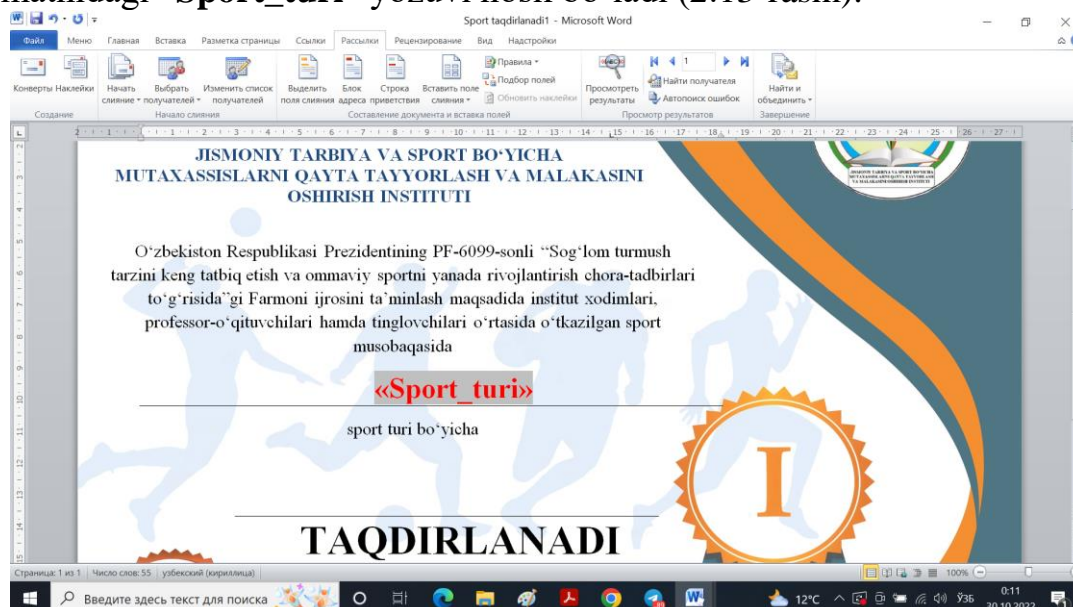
matndagi "Sport_turi" yozavi hosil bo'ladi (2.15-rasm).

Sport taqdirlanadi1 - Microsoft Word

Файл Меню Главная Вставка Разметка страницы Ссылки Рассылки Рецензирование Вид Надстройки

Конверты Наклейки
Создание
Начать слияние
Выбрать получателей
Изменить список получателей
Начало слияния
Выделить поля слияния
Блок адреса
Строка приветствия
Вставить поле слияния
Правила
Подбор полей
Обновить наклейки
Составление документа и вставка полей
Просмотреть результаты
Найти получателя
Автопоиск ошибок
Просмотр результатов
Найти и объединить
Завершение

JISMONIY TARBIYA VA SPORT BO'YICHA MUTAXASSISLARNI QAYTA TAYYORLASH VA MALAKASINI OSHIRISH INSTITUTI

O'zbekiston Respublikasi Prezidentining PF-6099-sonli "Sog'lom turmush tarzini keng tatbiq etish va ommaviy sportni yanada rivojlantirish chora-tadbirlari to'g'risida"gi Farmoni ijrosini ta'minlash maqsadida institut xodimlari, professor-o'qituvchilari hamda tinglovchilari o'rtasida o'tkazilgan sport musobaqasida

«Sport_turi»

sport turi bo'yicha

I

TAQDIRLANADI

Страница: 1 из 1 Число слов: 55 узбекский (кириллица)

100%

Введите здесь текст для поиска

12°C Ўзб 0:11 30.10.2022